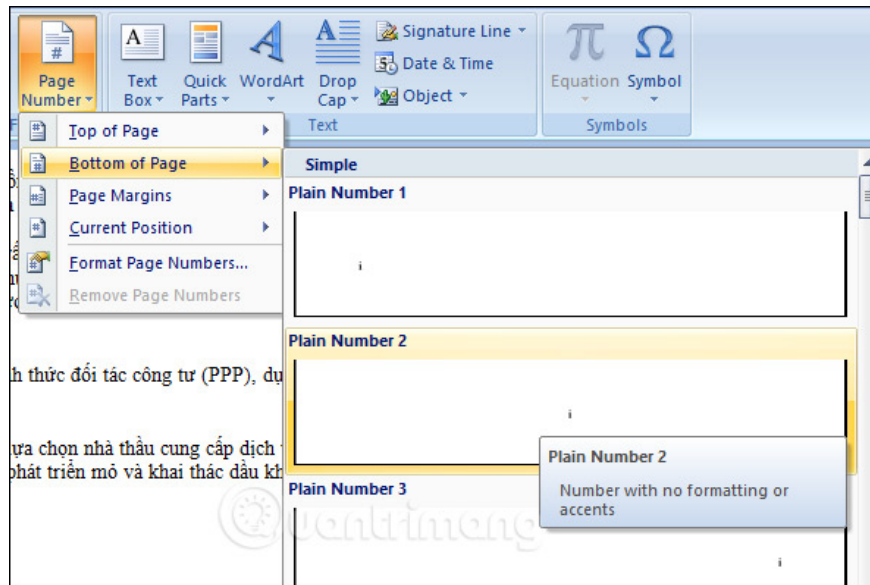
Page Number

Text Box
Quick Parts
WordArt
Drop Cap
Signature Line
Date & Time
Object
Text

Equation
Symbol
Symbols

Top of Page
Bottom of Page
Page Margins
Current Position
Format Page Numbers...
Remove Page Numbers

Simple
Plain Number 1
i
Plain Number 2
i
Plain Number 3
i

Plain Number 2
Number with no formatting or accents

h thức đối tác công tư (PPP), dụ

ựa chọn nhà thầu cung cấp dịch
phát triển mỏ và khai thác dầu kh

quantrimang